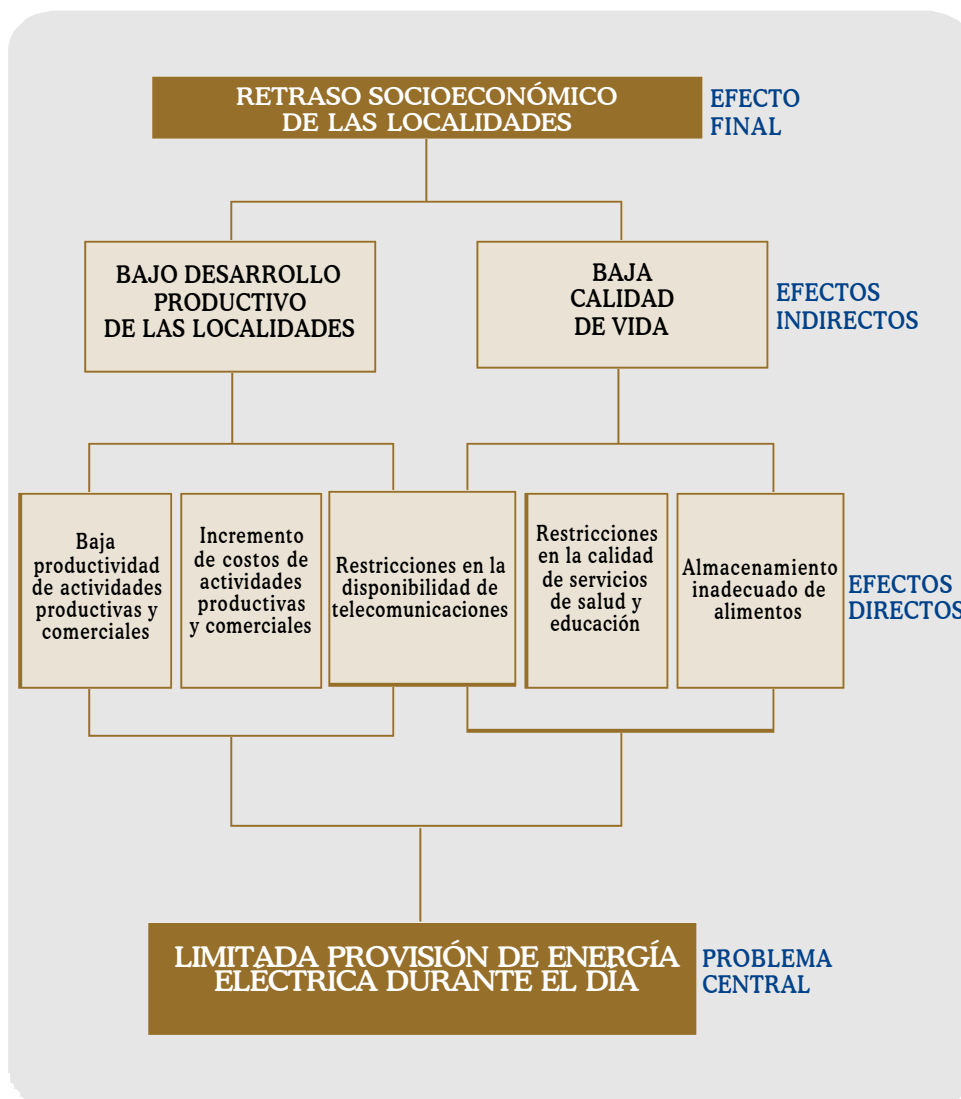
RETRASO SOCIOECONÓMICO DE LAS LOCALIDADES

EFECTO FINAL

BAJO DESARROLLO PRODUCTIVO DE LAS LOCALIDADES

BAJA CALIDAD DE VIDA

EFECTOS INDIRECTOS

Baja productividad de actividades productivas y comerciales

Incremento de costos de actividades productivas y comerciales

Restricciones en la disponibilidad de telecomunicaciones

Restricciones en la calidad de servicios de salud y educación

Almacenamiento inadecuado de alimentos

EFECTOS DIRECTOS

LIMITADA PROVISIÓN DE ENERGÍA ELÉCTRICA DURANTE EL DÍA

PROBLEMA CENTRAL